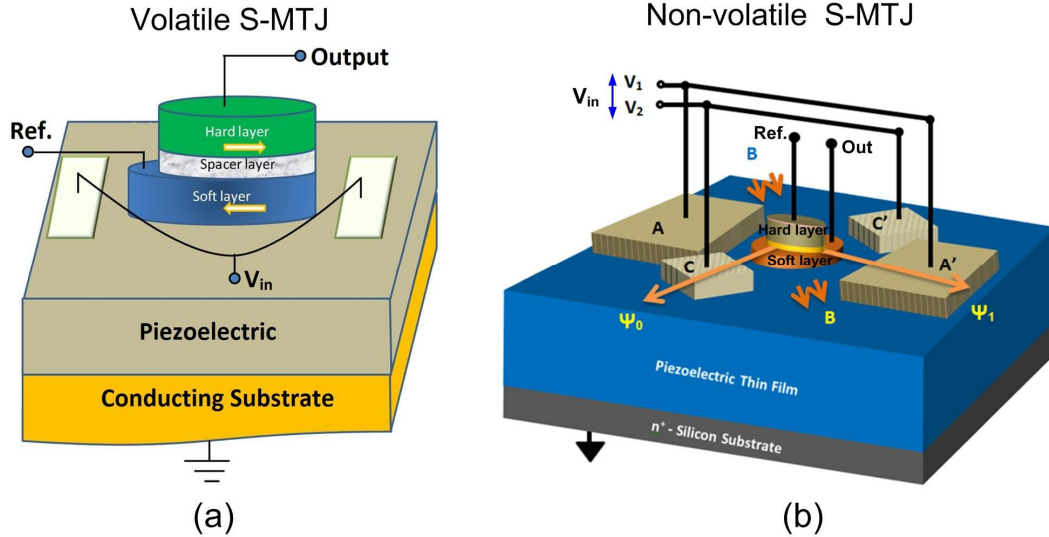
Volatile S-MTJ

Output

Hard layer

Spacer layer

Soft layer

Ref.

$V_{in}$

Piezoelectric

Conducting Substrate

(a)

Non-volatile S-MTJ

$V_{in}$

$V_1$

$V_2$

Ref.

Out

B

A

C'

Hard layer

Soft layer

C

A'

$\Psi_0$

B

$\Psi_1$

Piezoelectric Thin Film

$n^+$ - Silicon Substrate

(b)